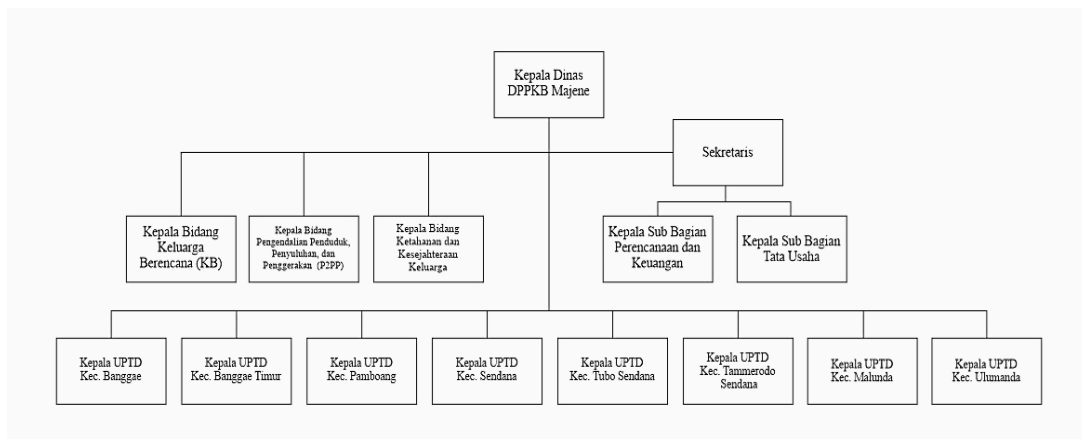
Kepala Dinas DPPKB Majene

Sekretaris

Kepala Bidang Keluarga Berencana (KB)

Kepala Bidang Pengendalian Penduduk, Penyuluhan, dan Penggerakan (P2PP)

Kepala Bidang Ketahanan dan Kesejahteraan Keluarga

Kepala Sub Bagian Perencanaan dan Keuangan

Kepala Sub Bagian Tata Usaha

Kepala UPTD Kec. Banggae

Kepala UPTD Kec. Banggae Timur

Kepala UPTD Kec. Pamboang

Kepala UPTD Kec. Sendana

Kepala UPTD Kec. Tubo Sendana

Kepala UPTD Kec. Tammerodo Sendana

Kepala UPTD Kec. Malunda

Kepala UPTD Kec. Ulumanda